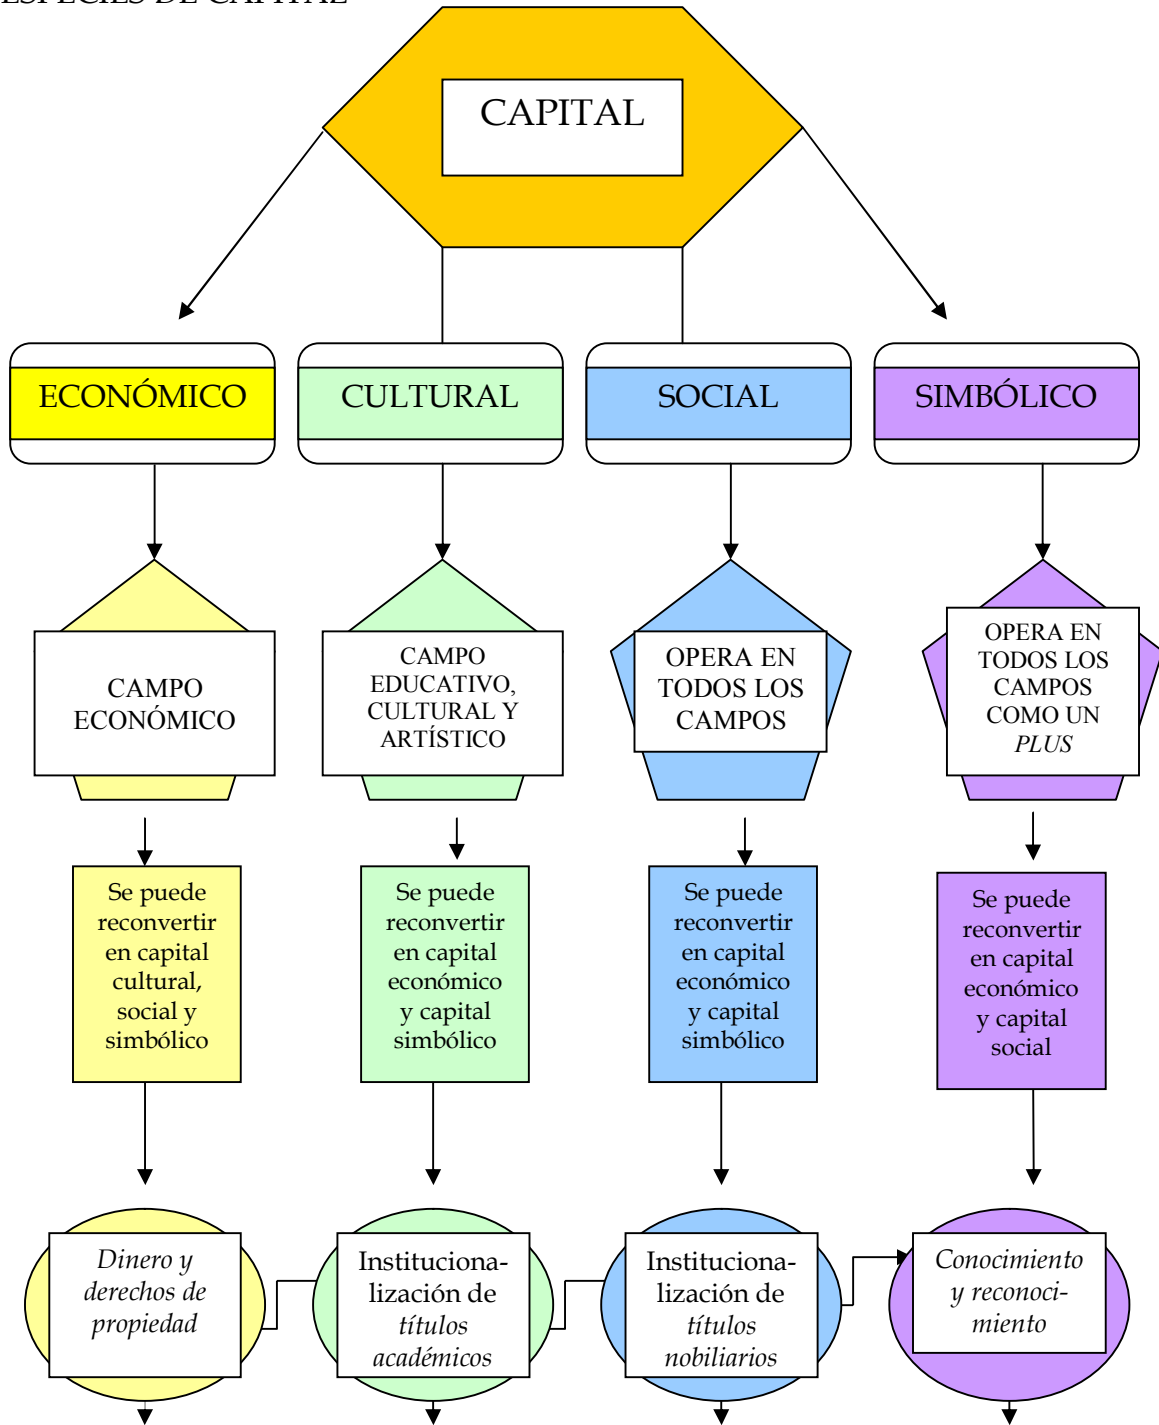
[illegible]

CAPITAL

ECONÓMICO

CULTURAL

SOCIAL

SIMBÓLICO

CAMPO ECONÓMICO

CAMPO EDUCATIVO, CULTURAL Y ARTÍSTICO

OPERA EN TODOS LOS CAMPOS

OPERA EN TODOS LOS CAMPOS COMO UN *PLUS*

Se puede reconvertir en capital cultural, social y simbólico

Se puede reconvertir en capital económico y capital simbólico

Se puede reconvertir en capital económico y capital simbólico

Se puede reconvertir en capital económico y capital social

*Dinero y derechos de propiedad*

Institucionalización de *títulos académicos*

Institucionalización de *títulos nobiliarios*

*Conocimiento y reconocimiento*